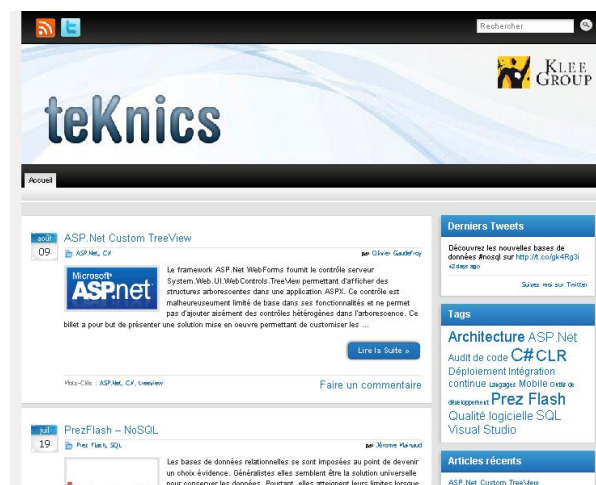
Rechercher

KLEE GROUP

teKnics

Accueil

août
09

ASP.Net Custom TreeView

ASP.Net, C#

par Olivier Gaudefroy

Microsoft ASP.net

Le framework ASP.Net WebForms fournit le contrôle serveur System.Web.UI.WebControls.TreeView permettant d'afficher des structures arborescentes dans une application ASPX. Ce contrôle est malheureusement limité de base dans ses fonctionnalités et ne permet pas d'ajouter aisément des contrôles hétérogènes dans l'arborescence. Ce billet a pour but de présenter une solution mise en oeuvre permettant de customiser les …

Lire la Suite »

Mots-Clés : ASP.Net, C#, treeview

Faire un commentaire

juil
19

PrezFlash – NoSQL

Prez Flash, SQL

par Jérome Mainaud

Les bases de données relationnelles se sont imposées au point de devenir un choix évidence. Généralistes elles semblent être la solution universelle pour conserver les données. Pourtant, elles atteignent leurs limites lorsque

Derniers Tweets

Découvrez les nouvelles bases de données #nosql sur http://t.co/gk4Rg3i
42 days ago

Suivez moi sur Twitter

Tags

Architecture ASP.Net Audit de code C# CLR Déploiement Intégration continue Langages Mobile Outils de développement Prez Flash Qualité logicielle SQL Visual Studio

Articles récents

ASP.Net Custom TreeView